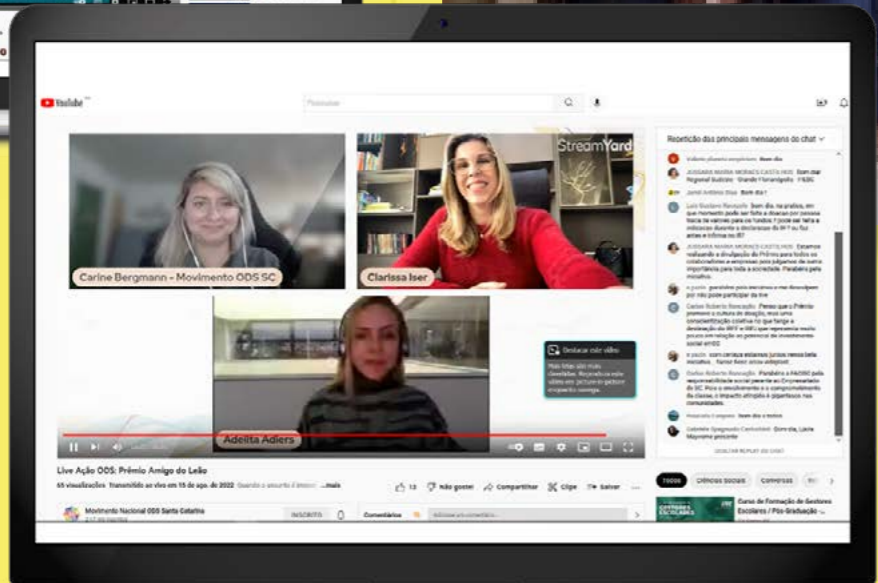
YouTube

Pesquisar

StreamYard

Carine Bergmann - Movimento ODS SC

Clarissa Iser

Adeilta Adiers

Destacar este vídeo

Repetição das principais mensagens do chat

Bom dia

JUSSARA MARIA MORAES CASTILHOS Bom dia! Regional Sudeste Grande Florianópolis FIESC

Bom dia!

Luiz Gustavo Roncaglio Bom dia, na prática, em que momento pode ser feita a doação por pessoa física (e valores para os fundos)? pode ser feita a máxima durante a declaração de IR? ou faz antes e informa no IR?

JUSSARA MARIA MORAES CASTILHOS Estamos realizando a divulgação do Prêmio para todos os colaboradores e empresas para julgarmos de suma importância para toda a sociedade. Parabéns pela iniciativa.

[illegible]

Carlos Roberto Roncaglio Penso que o Prêmio promove a cultura de doação, mas uma conscientização coletiva do que tange a destinação do IRPF e IRPJ que representa muito pouco em relação ao potencial de investimento social em SC

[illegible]

Carlos Roberto Roncaglio Parabéns a FAOSC pela responsabilidade social perante os Empresariado de SC. Para o envolvimento e o comprometimento da classe, o impacto atingido é grande nas comunidades.

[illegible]

Gabriela Spagnuolo Cavicchioli Bom dia, Lúcia Mayrinne presente

OCULTAR REPLAY DO CHAT

Live Ação ODS: Prêmio Amigo do Leão

65 visualizações Transmitido ao vivo em 15 de ago. de 2022 ...mais

13 Não gostei Compartilhar Clipe Salvar

Movimento Nacional ODS Santa Catarina

INSCRITO

Comentários

Adicione um comentário...

Todos Ciências sociais Conversas

Curso de Formação de Gestores Escolares / Pós-Graduação -...